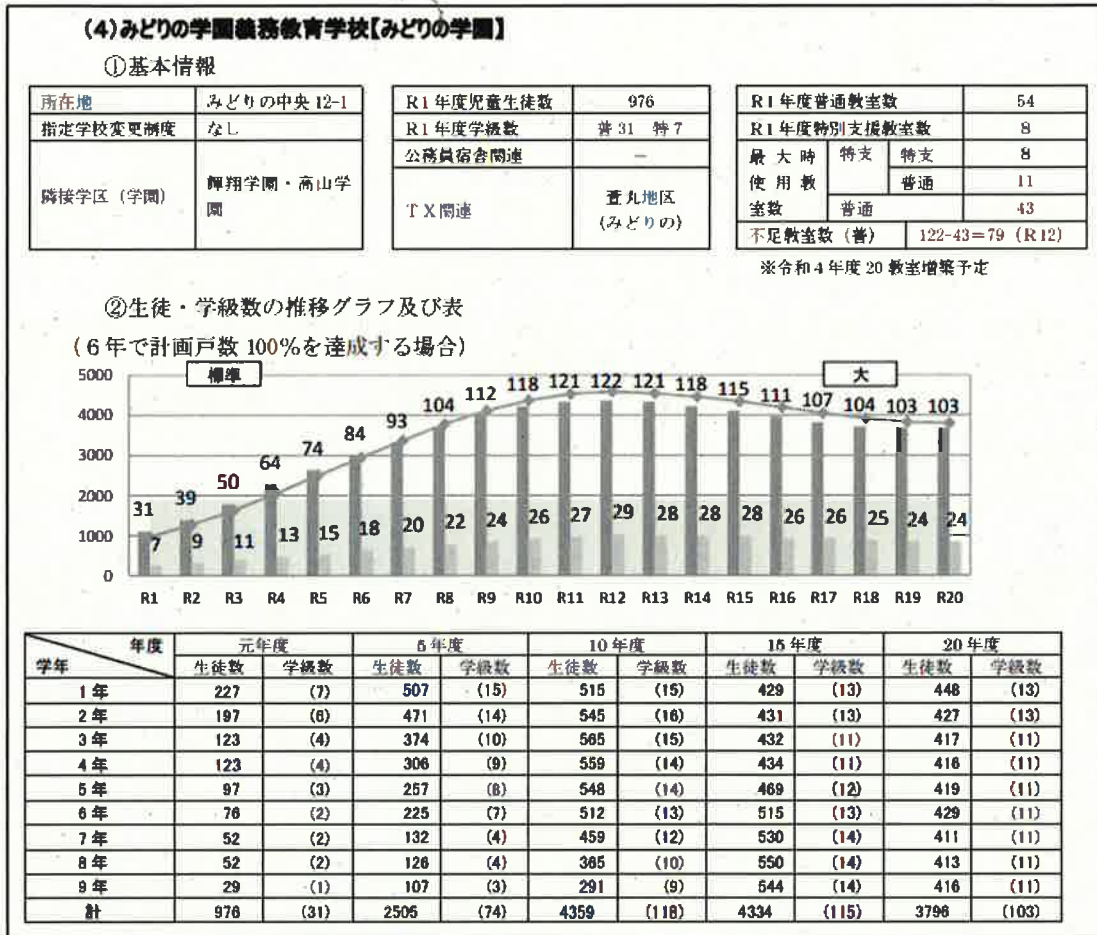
(4)みどりの学園義務教育学校【みどりの学園】

①基本情報

| 所在地 | みどりの中央 12-1 |
|---|---|
| 指定学校変更制度 | なし |
| 隣接学区（学園） | 輝翔学園・高山学園 |

| R1 年度児童生徒数 | 976 |
|---|---|
| R1 年度学級数 | 普 31　特 7 |
| 公務員宿舎関連 | － |
| T X 関連 | 萱丸地区（みどりの） |

| R1 年度普通教室数 | | 54 |
|---|---|---|
| R1 年度特別支援教室数 | | 8 |
| 最大時使用教室数 | 特支　特支 | 8 |
| | 特支　普通 | 11 |
| | 普通 | 43 |
| 不足教室数（普） | | 122−43＝79（R12） |

※令和 4 年度 20 教室増築予定

②生徒・学級数の推移グラフ及び表

（6 年で計画戸数 100%を達成する場合）

標準　大

5000 4000 3000 2000 1000 0

31 39 50 64 74 84 93 104 112 118 121 122 121 118 115 111 107 104 103 103

7 9 11 13 15 18 20 22 24 26 27 29 28 28 28 26 26 25 24 24

R1 R2 R3 R4 R5 R6 R7 R8 R9 R10 R11 R12 R13 R14 R15 R16 R17 R18 R19 R20

| 学年＼年度 | 元年度 生徒数 | 元年度 学級数 | 5 年度 生徒数 | 5 年度 学級数 | 10 年度 生徒数 | 10 年度 学級数 | 15 年度 生徒数 | 15 年度 学級数 | 20 年度 生徒数 | 20 年度 学級数 |
|---|---|---|---|---|---|---|---|---|---|---|
| 1 年 | 227 | (7) | 507 | (15) | 515 | (15) | 429 | (13) | 448 | (13) |
| 2 年 | 197 | (6) | 471 | (14) | 545 | (16) | 431 | (13) | 427 | (13) |
| 3 年 | 123 | (4) | 374 | (10) | 565 | (15) | 432 | (11) | 417 | (11) |
| 4 年 | 123 | (4) | 306 | (9) | 559 | (14) | 434 | (11) | 416 | (11) |
| 5 年 | 97 | (3) | 257 | (8) | 548 | (14) | 469 | (12) | 419 | (11) |
| 6 年 | 76 | (2) | 225 | (7) | 512 | (13) | 515 | (13) | 429 | (11) |
| 7 年 | 52 | (2) | 132 | (4) | 459 | (12) | 530 | (14) | 411 | (11) |
| 8 年 | 52 | (2) | 126 | (4) | 365 | (10) | 550 | (14) | 413 | (11) |
| 9 年 | 29 | (1) | 107 | (3) | 291 | (9) | 544 | (14) | 416 | (11) |
| 計 | 976 | (31) | 2505 | (74) | 4359 | (118) | 4334 | (115) | 3796 | (103) |